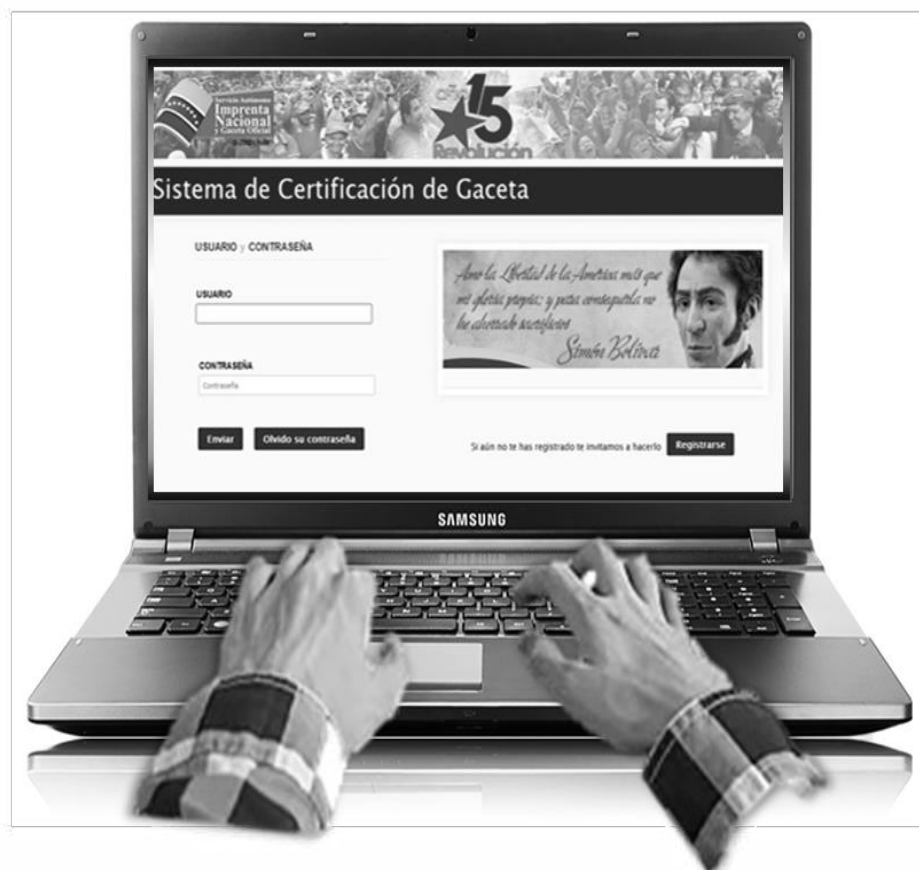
Servicio Autónomo Imprenta Nacional y Gaceta Oficial

Año 15 Revolución

Sistema de Certificación de Gaceta

USUARIO y CONTRASEÑA

USUARIO

CONTRASEÑA

Contraseña

Enviar

Olvido su contraseña

Amo la Libertad de la América más que mi gloria propia; y para conseguirla no he ahorrado sacrificios

Simón Bolívar

Si aún no te has registrado te invitamos a hacerlo

Registrarse

SAMSUNG